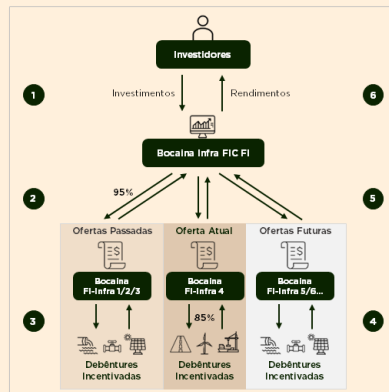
Investidores

1

Investimentos

Rendimentos

6

Bocaina Infra FIC FI

2

95%

5

Ofertas Passadas

Oferta Atual

Ofertas Futuras

Bocaina FI-Infra 1/2/3

Bocaina FI-Infra 4

Bocaina FI-Infra 5/6...

3

85%

4

Debêntures Incentivadas

Debêntures Incentivadas

Debêntures Incentivadas